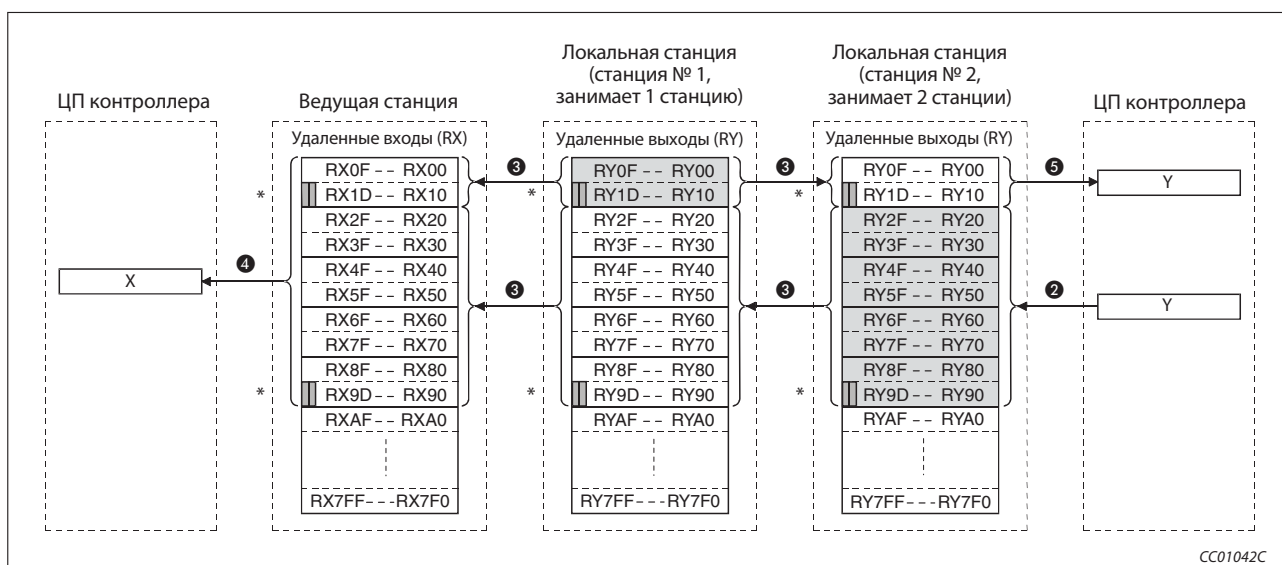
ЦП контроллера

Ведущая станция

Удаленные входы (RX)

| RX0F -- RX00 |
|---|
| RX1D -- RX10 |
| RX2F -- RX20 |
| RX3F -- RX30 |
| RX4F -- RX40 |
| RX5F -- RX50 |
| RX6F -- RX60 |
| RX7F -- RX70 |
| RX8F -- RX80 |
| RX9D -- RX90 |
| RXAF -- RXA0 |
| RX7FF---RX7F0 |

Локальная станция (станция № 1, занимает 1 станцию)

Удаленные выходы (RY)

| RY0F -- RY00 |
|---|
| RY1D -- RY10 |
| RY2F -- RY20 |
| RY3F -- RY30 |
| RY4F -- RY40 |
| RY5F -- RY50 |
| RY6F -- RY60 |
| RY7F -- RY70 |
| RY8F -- RY80 |
| RY9D -- RY90 |
| RYAF -- RYA0 |
| RY7FF---RY7F0 |

Локальная станция (станция № 2, занимает 2 станции)

Удаленные выходы (RY)

| RY0F -- RY00 |
|---|
| RY1D -- RY10 |
| RY2F -- RY20 |
| RY3F -- RY30 |
| RY4F -- RY40 |
| RY5F -- RY50 |
| RY6F -- RY60 |
| RY7F -- RY70 |
| RY8F -- RY80 |
| RY9D -- RY90 |
| RYAF -- RYA0 |
| RY7FF---RY7F0 |

ЦП контроллера

X
Y
Y

❷ ❸ ❸ ❸ ❸ ❹ ❺

* * * * * *

CC01042C